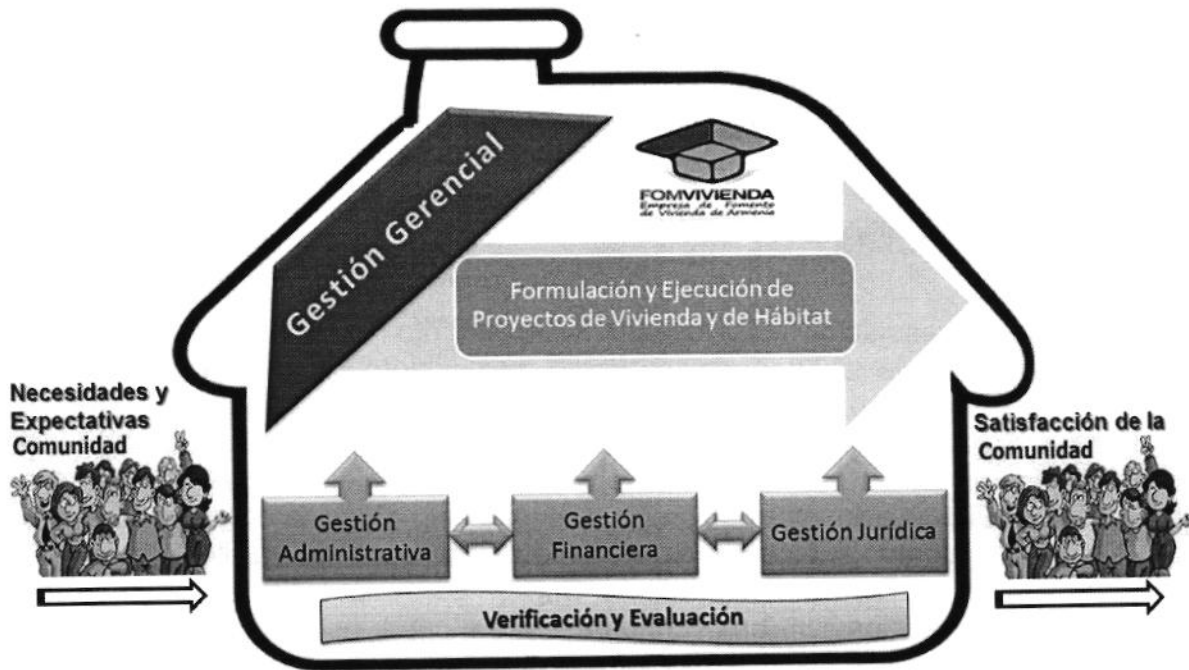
Gestión Gerencial

FOMVIVIENDA
Empresa de Fomento de Vivienda de Armenia

Formulación y Ejecución de Proyectos de Vivienda y de Hábitat

Necesidades y Expectativas Comunidad

Satisfacción de la Comunidad

Gestión Administrativa

Gestión Financiera

Gestión Jurídica

Verificación y Evaluación